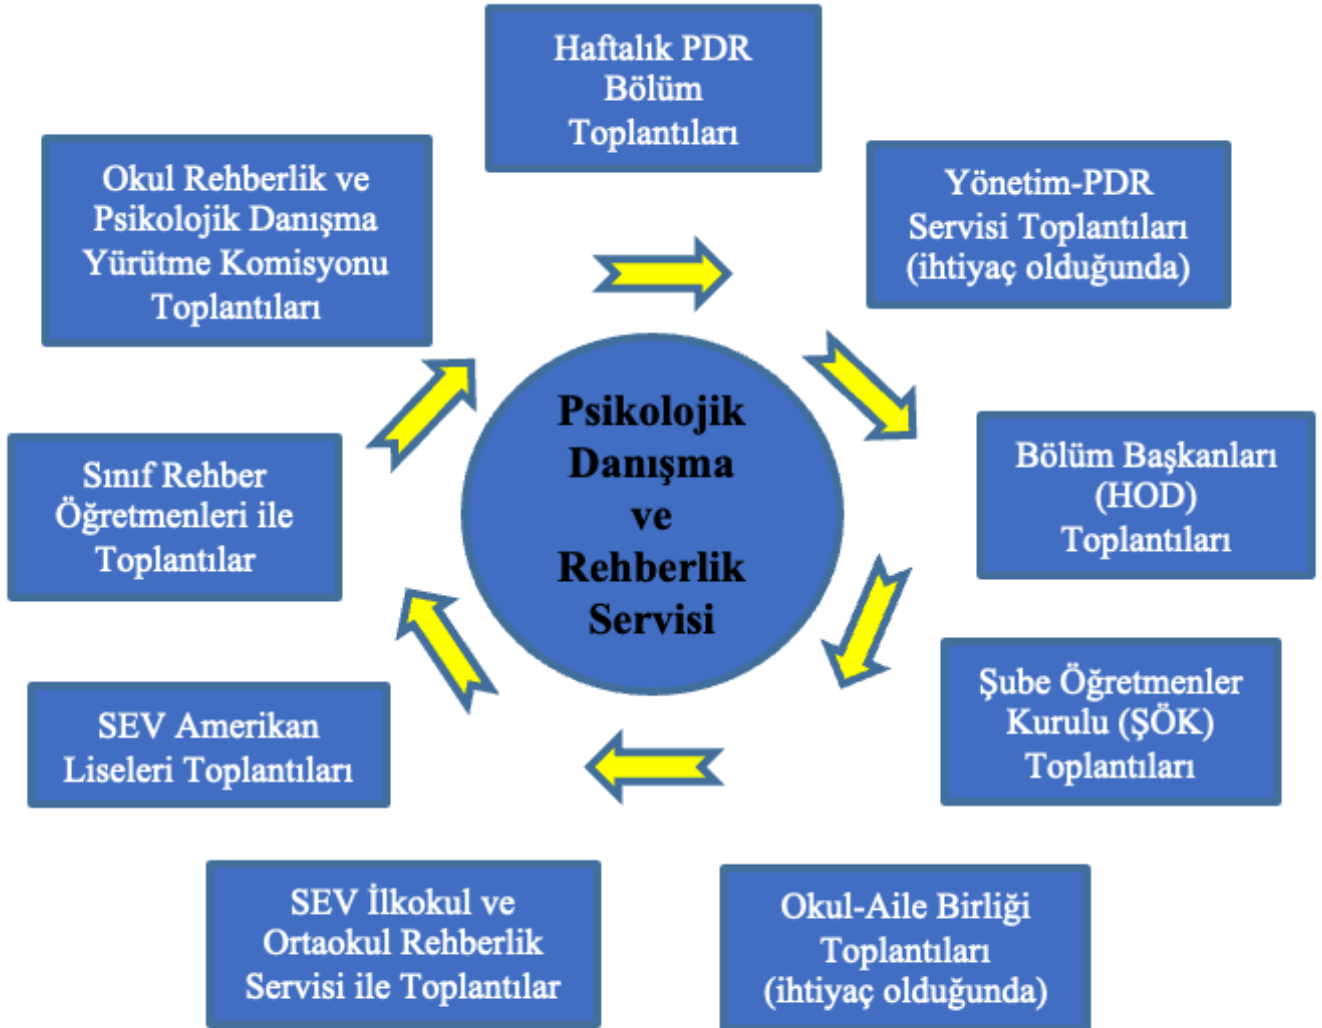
Haftalık PDR Bölüm Toplantıları

Yönetim-PDR Servisi Toplantıları (ihtiyaç olduğunda)

Bölüm Başkanları (HOD) Toplantıları

Şube Öğretmenler Kurulu (ŞÖK) Toplantıları

Okul-Aile Birliği Toplantıları (ihtiyaç olduğunda)

SEV İlkokul ve Ortaokul Rehberlik Servisi ile Toplantılar

SEV Amerikan Liseleri Toplantıları

Sınıf Rehber Öğretmenleri ile Toplantılar

Okul Rehberlik ve Psikolojik Danışma Yürütme Komisyonu Toplantıları

Psikolojik Danışma ve Rehberlik Servisi